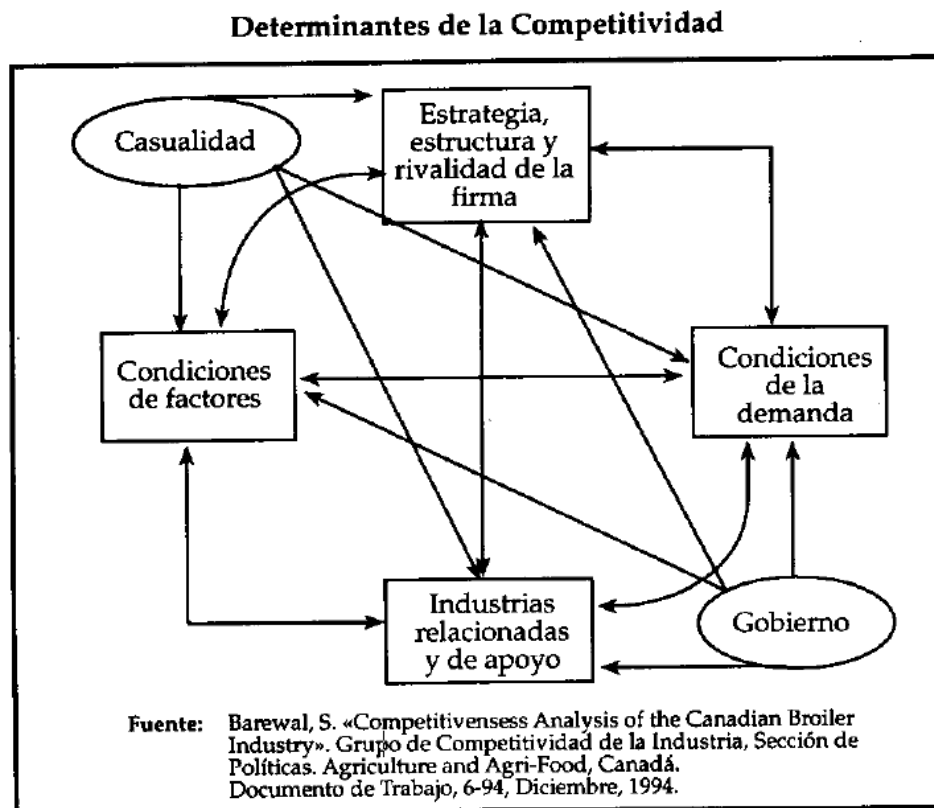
Determinantes de la Competitividad

Casualidad

Estrategia, estructura y rivalidad de la firma

Condiciones de factores

Condiciones de la demanda

Industrias relacionadas y de apoyo

Gobierno

Fuente: Barewal, S. «Competitivensess Analysis of the Canadian Broiler Industry». Grupo de Competitividad de la Industria, Sección de Políticas. Agriculture and Agri-Food, Canadá. Documento de Trabajo, 6-94, Diciembre, 1994.